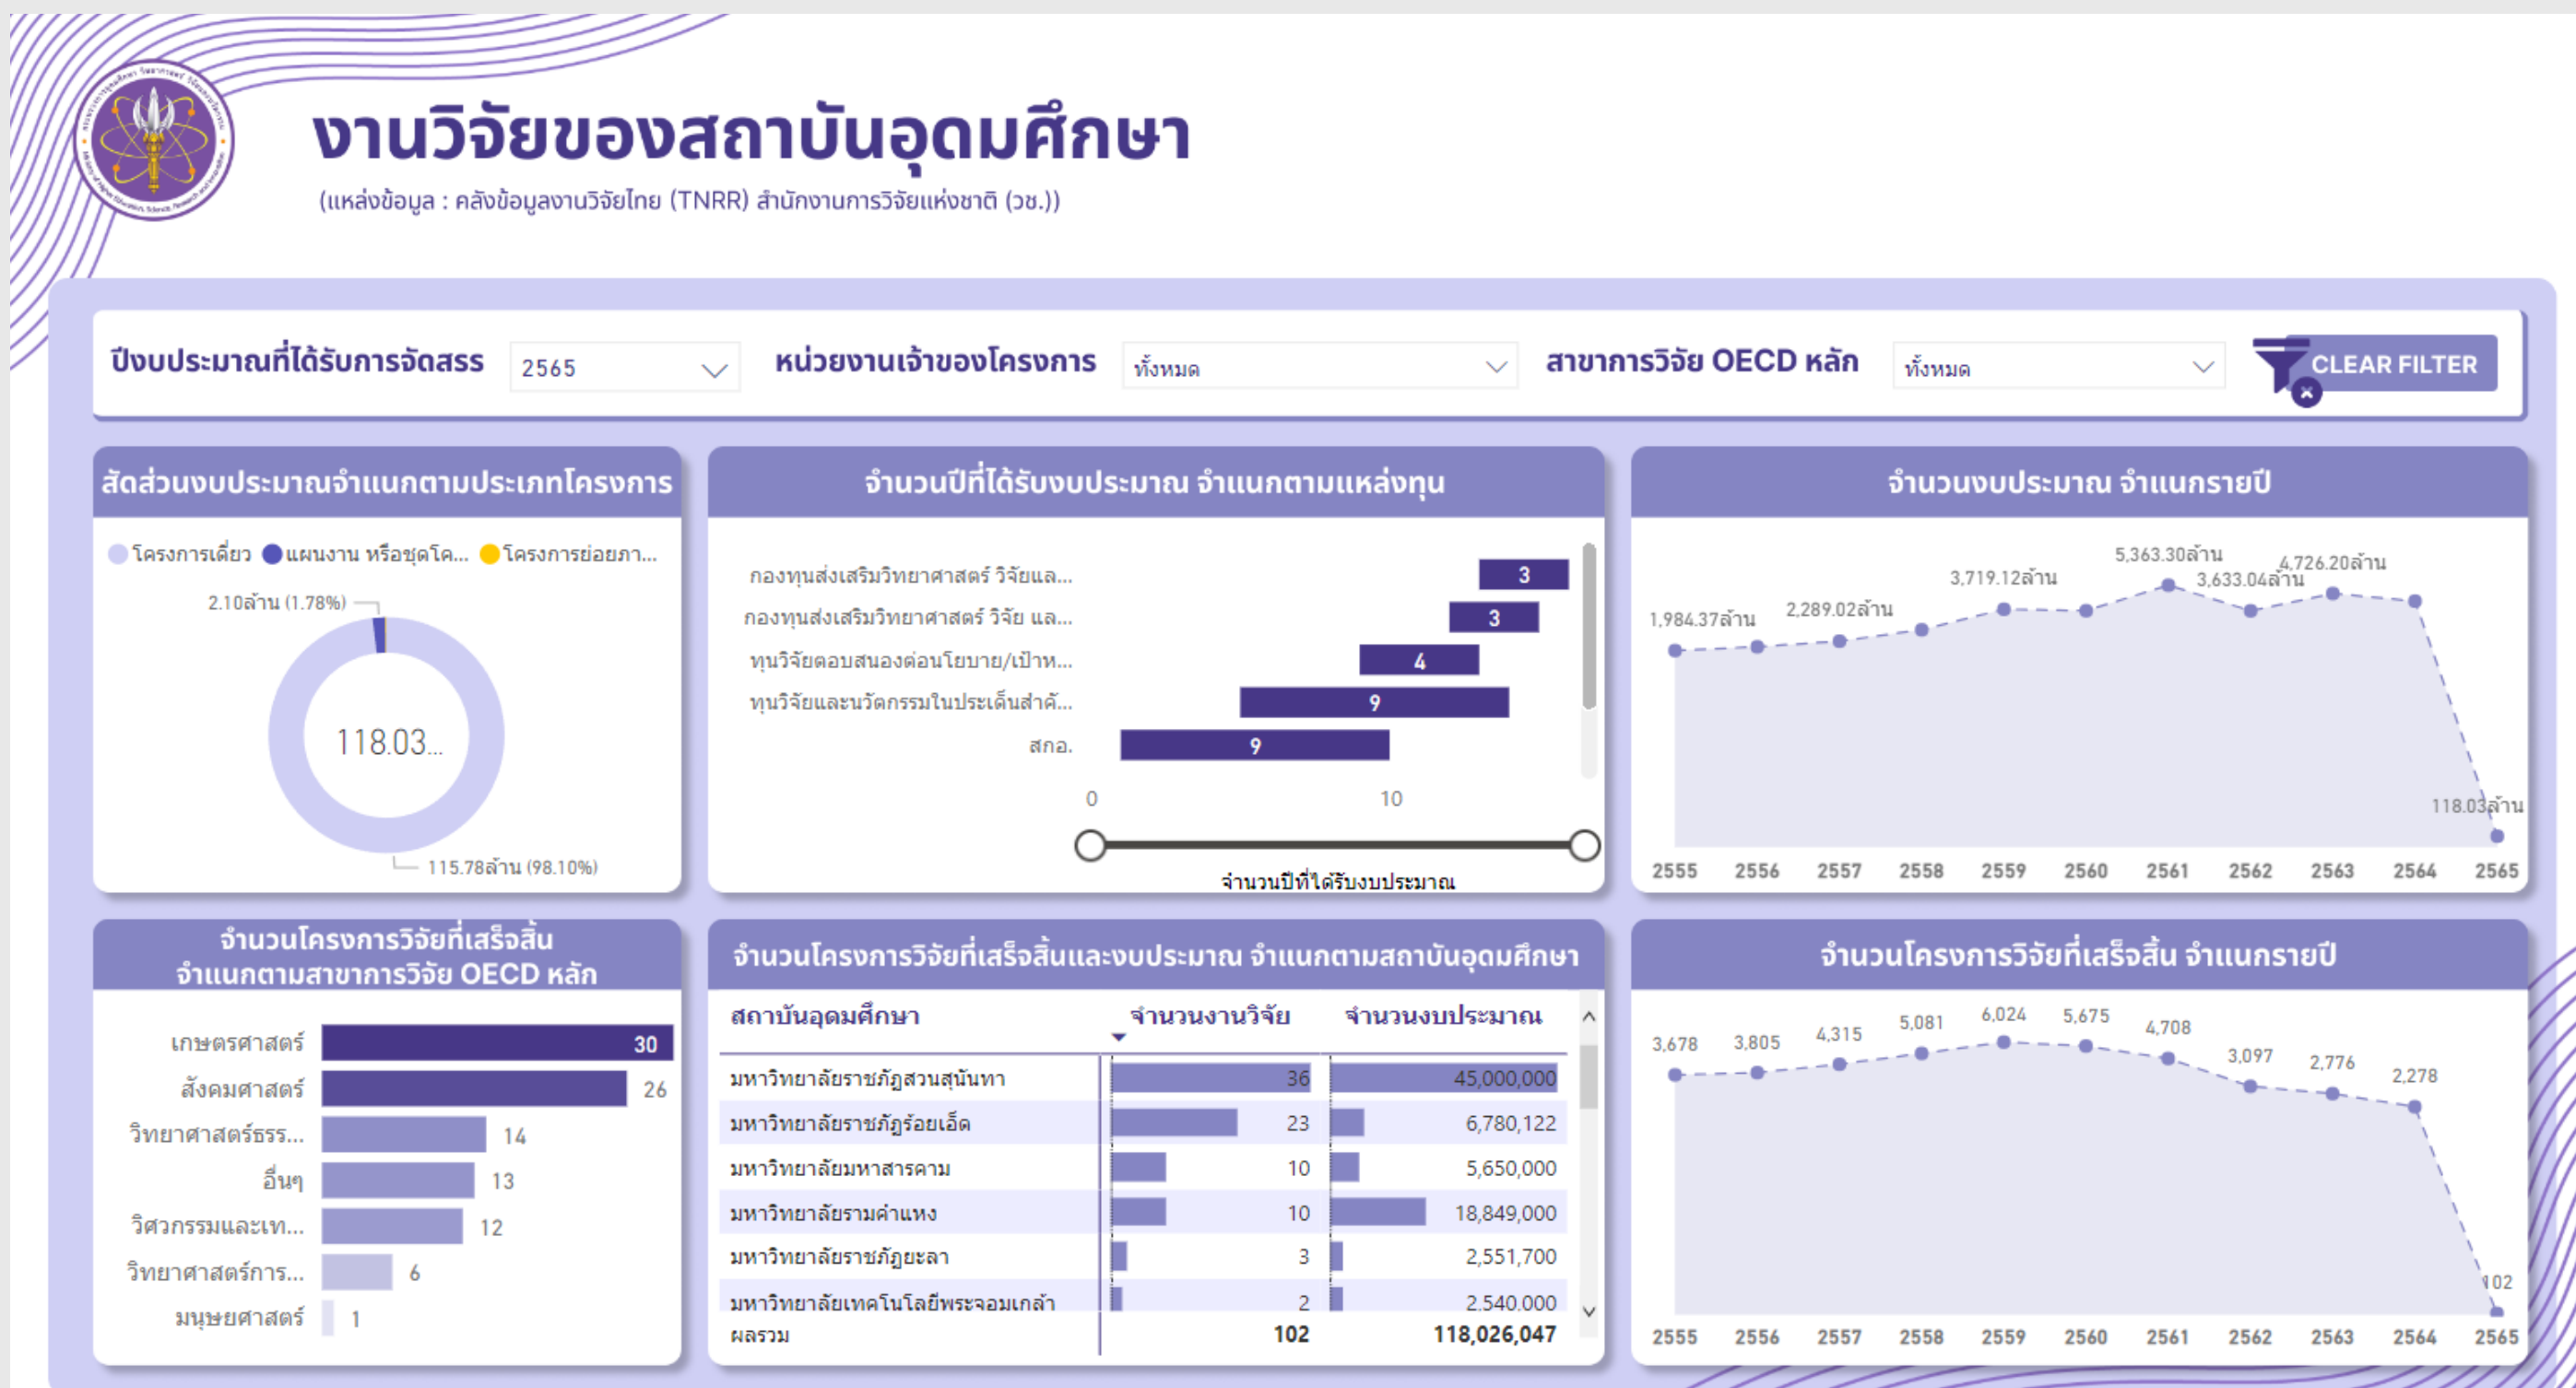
งานวิจัยของสถาบันอุดมศึกษา
(แหล่งข้อมูล : คลังข้อมูลงานวิจัยไทย (TNRR) สำนักงานการวิจัยแห่งชาติ (วช.))

ปีงบประมาณที่ได้รับการจัดสรร 2565
หน่วยงานเจ้าของโครงการ ทั้งหมด
สาขาการวิจัย OECD หลัก ทั้งหมด
CLEAR FILTER

สัดส่วนงบประมาณจำแนกตามประเภทโครงการ
โครงการเดี่ยว แผนงาน หรือชุดโค... โครงการย่อยภา...
2.10ล้าน (1.78%)
118.03...
115.78ล้าน (98.10%)

จำนวนปีที่ได้รับงบประมาณ จำแนกตามแหล่งทุน
กองทุนส่งเสริมวิทยาศาสตร์ วิจัยแล... 3
กองทุนส่งเสริมวิทยาศาสตร์ วิจัย และ... 3
ทุนวิจัยตอบสนองต่อนโยบาย/เป้าห... 4
ทุนวิจัยและนวัตกรรมในประเด็นสำคั... 9
สกอ. 9
0 10
จำนวนปีที่ได้รับงบประมาณ

จำนวนงบประมาณ จำแนกรายปี
1,984.37ล้าน 2,289.02ล้าน 3,719.12ล้าน 5,363.30ล้าน 3,633.04ล้าน 4,726.20ล้าน 118.03ล้าน
2555 2556 2557 2558 2559 2560 2561 2562 2563 2564 2565

จำนวนโครงการวิจัยที่เสร็จสิ้น จำแนกตามสาขาการวิจัย OECD หลัก
เกษตรศาสตร์ 30
สังคมศาสตร์ 26
วิทยาศาสตร์ธรร... 14
อื่นๆ 13
วิศวกรรมและเท... 12
วิทยาศาสตร์การ... 6
มนุษยศาสตร์ 1

จำนวนโครงการวิจัยที่เสร็จสิ้นและงบประมาณ จำแนกตามสถาบันอุดมศึกษา

| สถาบันอุดมศึกษา | จำนวนงานวิจัย | จำนวนงบประมาณ |
|---|---|---|
| มหาวิทยาลัยราชภัฏสวนสุนันทา | 36 | 45,000,000 |
| มหาวิทยาลัยราชภัฏร้อยเอ็ด | 23 | 6,780,122 |
| มหาวิทยาลัยมหาสารคาม | 10 | 5,650,000 |
| มหาวิทยาลัยรามคำแหง | 10 | 18,849,000 |
| มหาวิทยาลัยราชภัฏยะลา | 3 | 2,551,700 |
| มหาวิทยาลัยเทคโนโลยีพระจอมเกล้า | 2 | 2,540,000 |
| ผลรวม | 102 | 118,026,047 |

จำนวนโครงการวิจัยที่เสร็จสิ้น จำแนกรายปี
3,678 3,805 4,315 5,081 6,024 5,675 4,708 3,097 2,776 2,278 102
2555 2556 2557 2558 2559 2560 2561 2562 2563 2564 2565